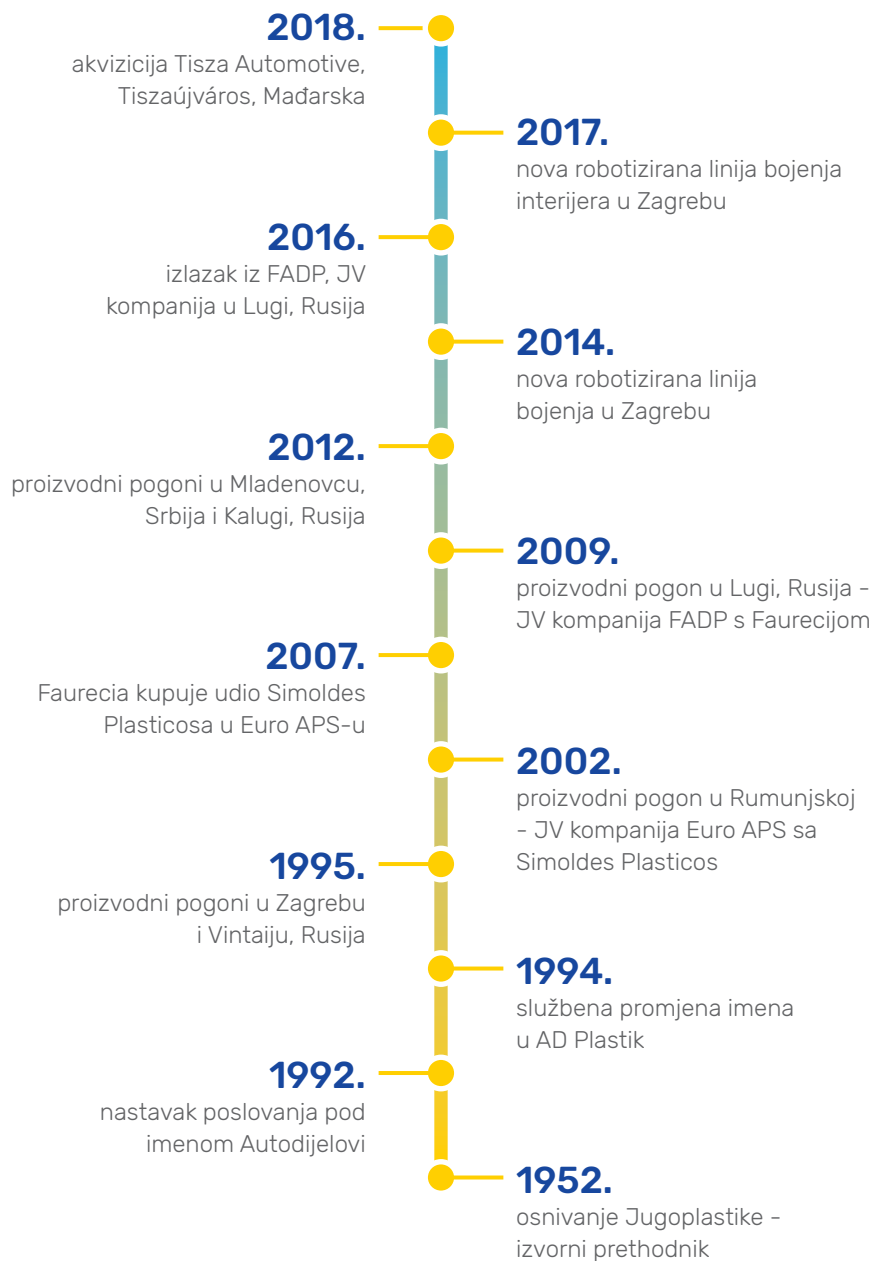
2018.
akvizicija Tisza Automotive, Tiszaújváros, Mađarska

2017.
nova robotizirana linija bojenja interijera u Zagrebu

2016.
izlazak iz FADP, JV kompanija u Lugi, Rusija

2014.
nova robotizirana linija bojenja u Zagrebu

2012.
proizvodni pogoni u Mladenovcu, Srbija i Kalugi, Rusija

2009.
proizvodni pogon u Lugi, Rusija - JV kompanija FADP s Faurecijom

2007.
Faurecia kupuje udio Simoldes Plasticosa u Euro APS-u

2002.
proizvodni pogon u Rumunjskoj - JV kompanija Euro APS sa Simoldes Plasticos

1995.
proizvodni pogoni u Zagrebu i Vintaiju, Rusija

1994.
službena promjena imena u AD Plastik

1992.
nastavak poslovanja pod imenom Autodijelovi

1952.
osnivanje Jugoplastike - izvorni prethodnik